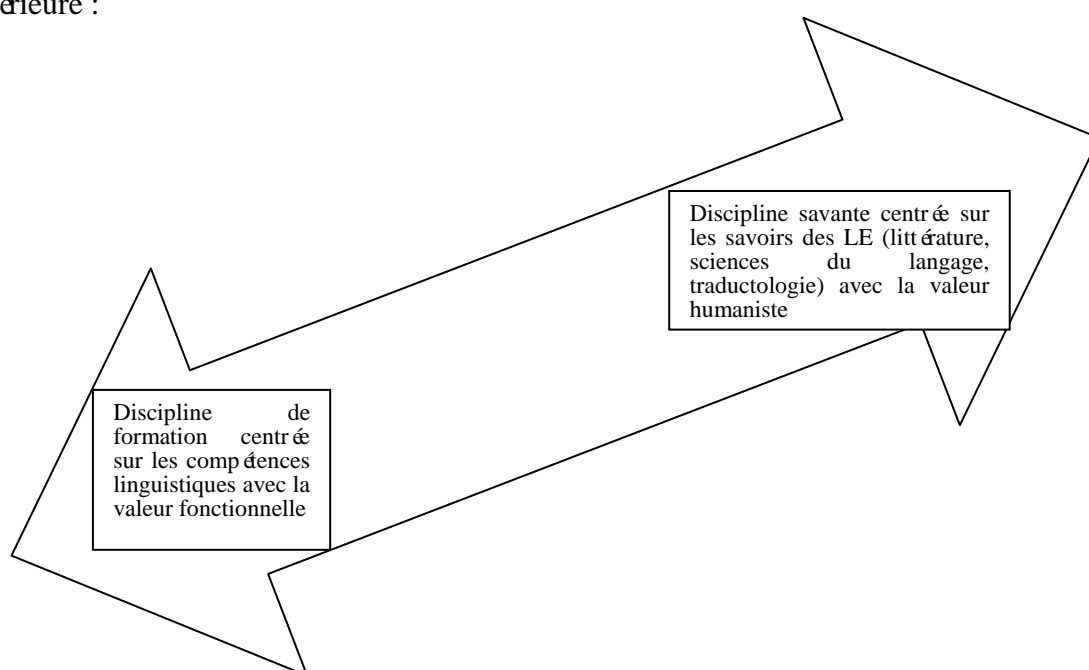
érieure :

Discipline savante centré sur les savoirs des LE (littérature, sciences du langage, traductologie) avec la valeur humaniste

Discipline de formation centrée sur les compétences linguistiques avec la valeur fonctionnelle